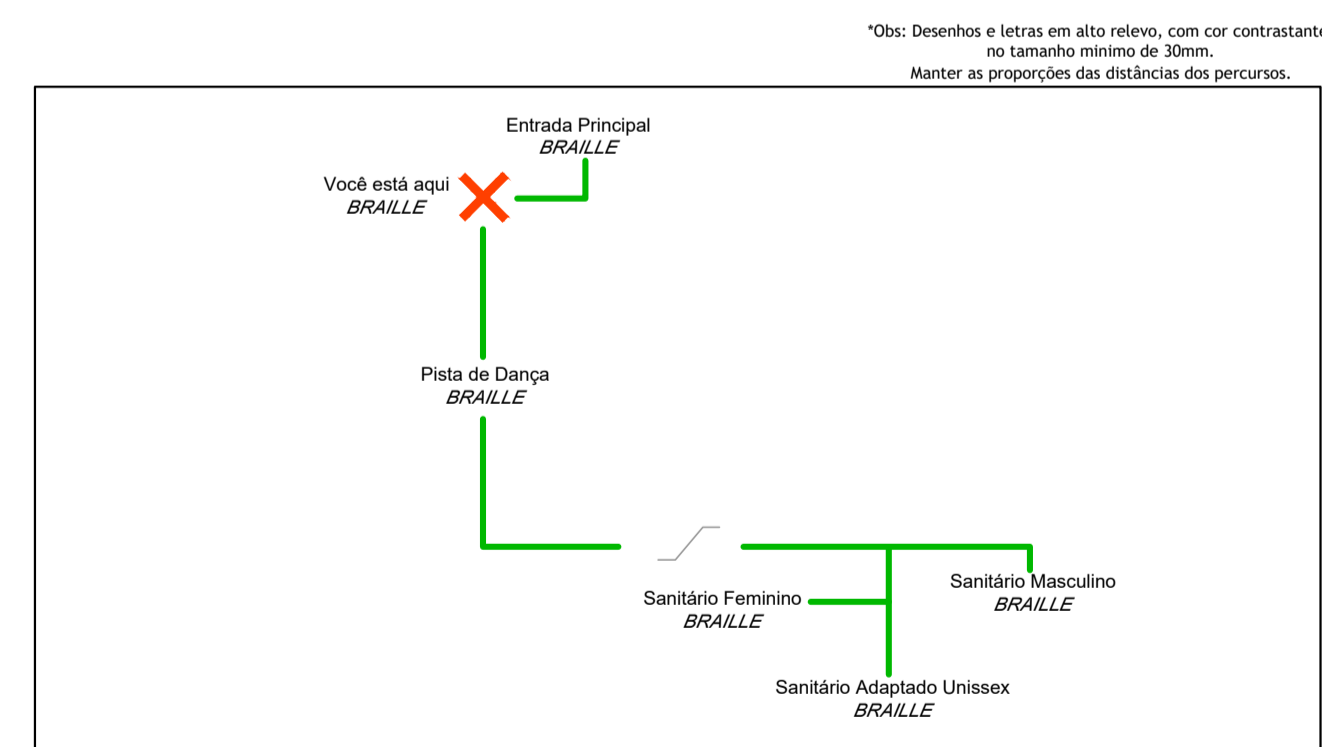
*Obs: Desenhos e letras em alto relevo, com cor contrastante
no tamanho minimo de 30mm.
Manter as proporções das distâncias dos percursos.

Entrada Principal
BRAILLE

Você está aqui
BRAILLE

Pista de Dança
BRAILLE

Sanitário Masculino
BRAILLE

Sanitário Feminino
BRAILLE

Sanitário Adaptado Unissex
BRAILLE